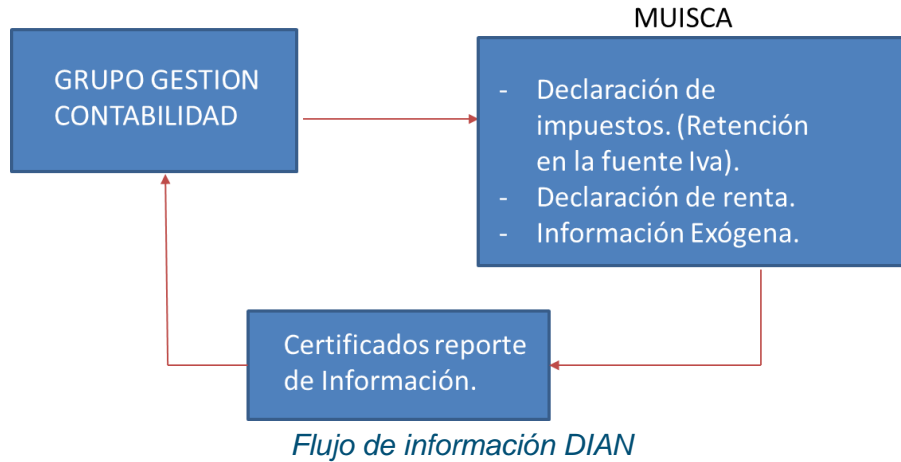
GRUPO GESTION CONTABILIDAD

MUISCA

- Declaración de impuestos. (Retención en la fuente Iva).
- Declaración de renta.
- Información Exógena.

Certificados reporte de Información.

Flujo de información DIAN